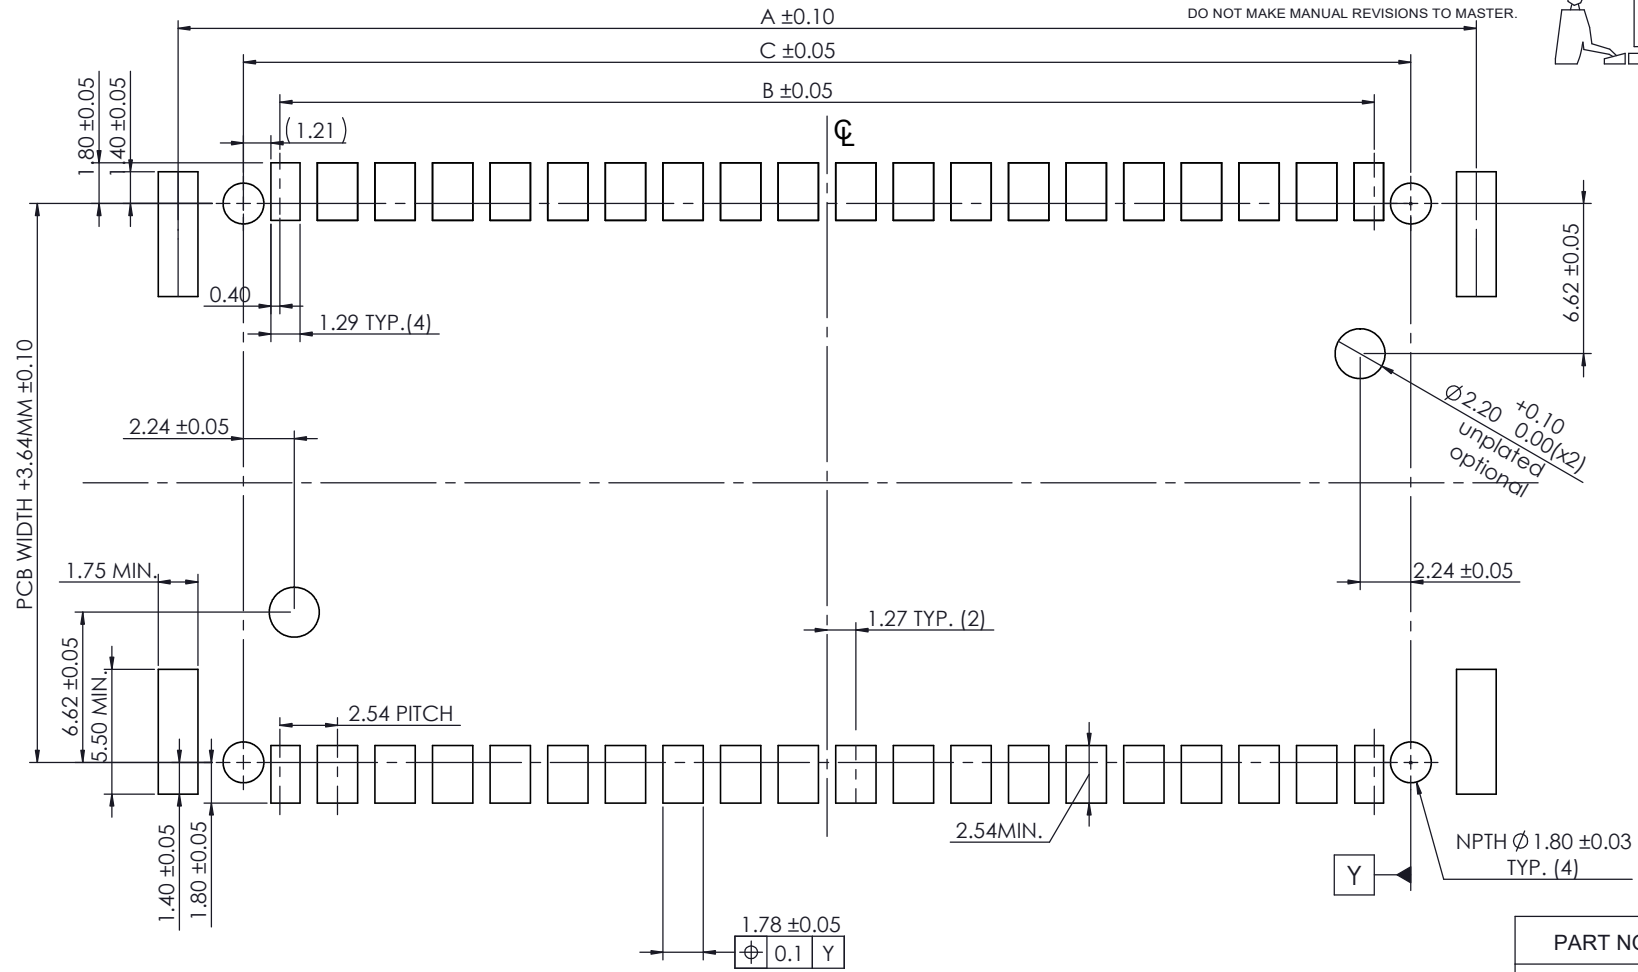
A ±0.10
DO NOT MAKE MANUAL REVISIONS TO MASTER.
C ±0.05
B ±0.05
1.80 ±0.05
1.40 ±0.05
(1.21)
℄
0.40
1.29 TYP.(4)
6.62 ±0.05
PCB WIDTH +3.64MM ±0.10
2.24 ±0.05
Ø2.20 $^{+0.10}_{0.00}$(x2) unplated optional
2.24 ±0.05
1.75 MIN.
1.27 TYP. (2)
6.62 ±0.05
5.50 MIN.
2.54 PITCH
2.54MIN.
NPTH Ø 1.80 ±0.03 TYP. (4)
Y
1.40 ±0.05
1.80 ±0.05
1.78 ±0.05
⌖ 0.1 Y
PART N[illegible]